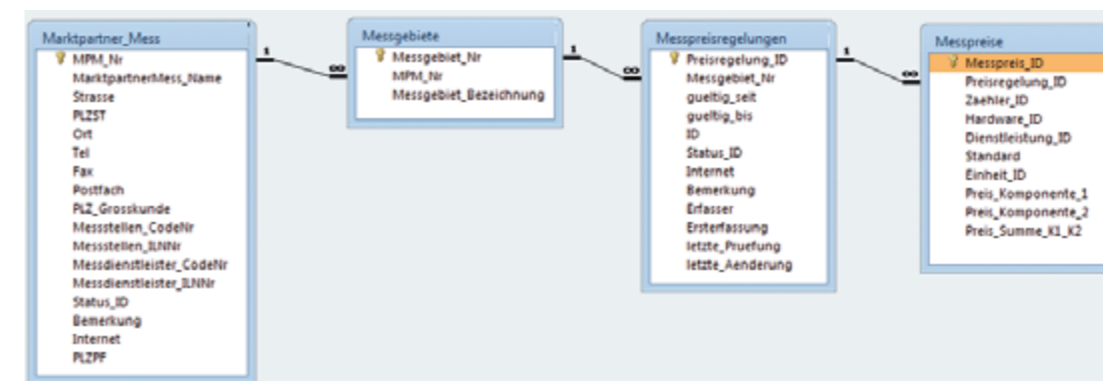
Marktpartner_Mess
MPM_Nr
MarktpartnerMess_Name
Strasse
PLZST
Ort
Tel
Fax
Postfach
PLZ_Grosskunde
Messstellen_CodeNr
Messstellen_ILNNr
Messdienstleister_CodeNr
Messdienstleister_ILNNr
Status_ID
Bemerkung
Internet
PLZPF

1 ∞

Messgebiete
Messgebiet_Nr
MPM_Nr
Messgebiet_Bezeichnung

1 ∞

Messpreisregelungen
Preisregelung_ID
Messgebiet_Nr
gueltig_seit
gueltig_bis
ID
Status_ID
Internet
Bemerkung
Erfasser
Ersterfassung
letzte_Pruefung
letzte_Aenderung

1 ∞

Messpreise
Messpreis_ID
Preisregelung_ID
Zaehler_ID
Hardware_ID
Dienstleistung_ID
Standard
Einheit_ID
Preis_Komponente_1
Preis_Komponente_2
Preis_Summe_K1_K2